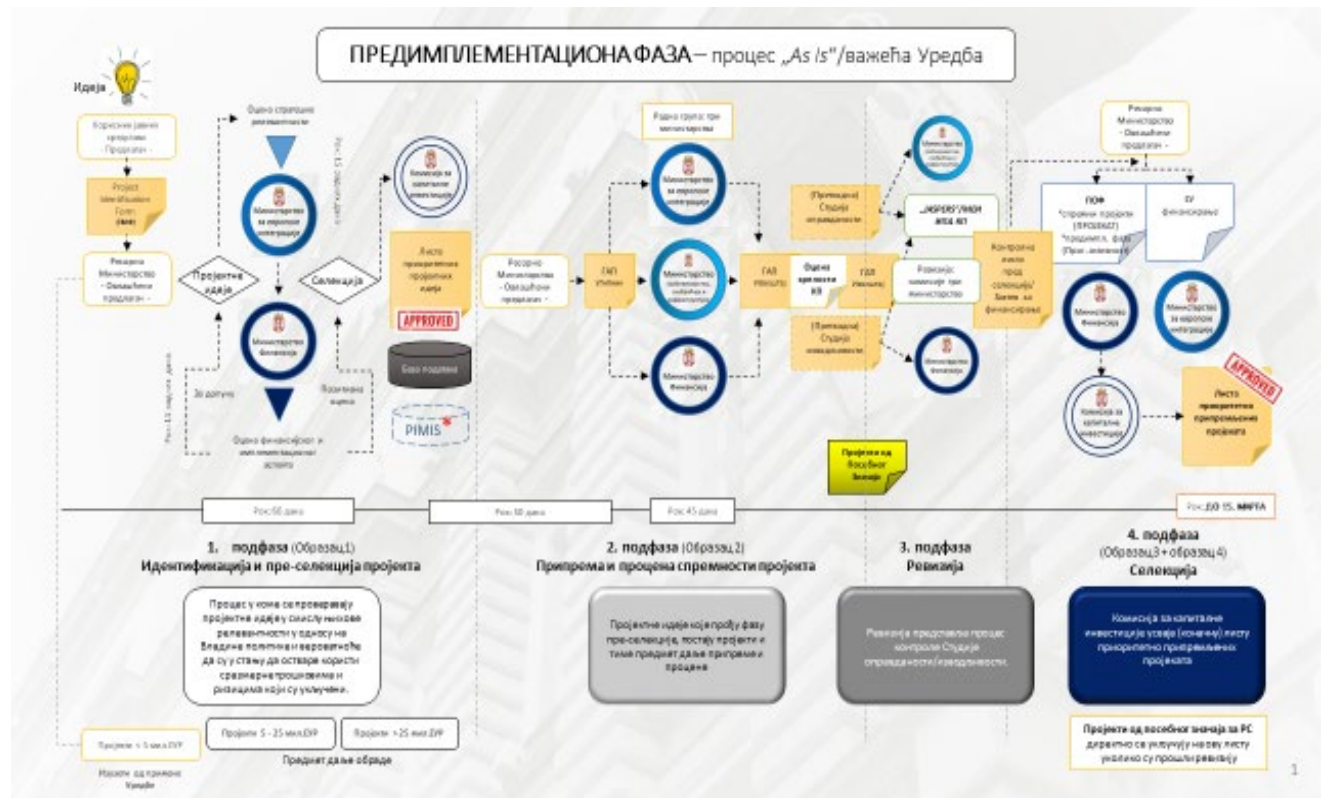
ПРЕДИМПЛЕМЕНТАЦИОНА ФАЗА – процес „As Is"/важећа Уредба

Идеја

Корисник јавних средстава - Предлагач -

Project Identification Form (PIF)

Ресорно Министарство - Овлашћени предлагач -

Пројектне идеје

Оцена стратешке релевантности

Министарство за европске интеграције

Министарство финансија

Рок 15 радних дана

Селекција

Комисија за капиталне инвестиције

Листа приоритетних пројектних идеја

APPROVED

База података

PIMIS

За допуну

Позитивна оцена

Оцена финансијског и имплементационог аспекта

Рок 15 радних дана

Радна група три министарства

Ресорно Министарство - Овлашћени предлагач -

ГАП Учење

Министарство за европске интеграције

Министарство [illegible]

Министарство финансија

ГАП Ревизија

Оцена зрелости КЗ

ГАП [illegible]

(Претходна) Студија оправданости

(Претходна) Студија изводљивости

„ЈАСПЕРС"/ИМОН ИПА ЈЕТ

Ревизија: комисија три министарства

Министарство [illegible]

Министарство финансија

Контролна листа пред селекцију/ Захтев за финансирање

Пројекти од посебног значаја

Ресорно Министарство - Овлашћени предлагач -

ПОФ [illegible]

ЕУ финансирање

Министарство финансија

Министарство за европске интеграције

Комисија за капиталне инвестиције

APPROVED

Листа приоритетних припремљених пројеката

Рок 60 дана

Рок 30 дана

Рок 45 дана

Рок ДО 15. МАРТА

1. подфаза (Образац 1)
Идентификација и пре-селекција пројекта

Процес у коме се проверавају пројектне идеје у смислу њихове релевантности у односу на Владине политике и верификује да су у стању да остваре користи сразмерне трошковима и ризицима који су укључени.

Пројекти < 5 мил ЕУР

Изузети од примене Уредбе

Пројекти 5 - 25 мил ЕУР

Пројекти > 25 мил ЕУР

Предмет даље обраде

2. подфаза (Образац 2)
Припрема и процена спремности пројекта

Пројектне идеје које прођу фазу пре-селекције, постају пројекти и тиме предмет даље припреме и процене

3. подфаза
Ревизија

Ревизија представља процес контроле Студије оправданости/изводљивости.

4. подфаза
(Образац 3 + образац 4)
Селекција

Комисија за капиталне инвестиције усваја (коначну) листу приоритетно припремљених пројеката

Пројекти од посебног значаја за РС директно се укључују на ову листу уколико су прошли ревизију

1